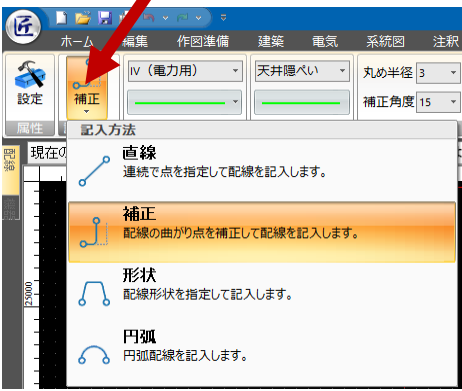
匠

ホーム　編集　作図準備　建築　電気　系統図　注釈

設定

補正

IV（電力用）

天井隠ぺい

丸め半径 3

補正角度 15

属性

記入方法

現在の

直線
連続で点を指定して配線を記入します。

補正
配線の曲がり点を補正して配線を記入します。

形状
配線形状を指定して記入します。

円弧
円弧配線を記入します。

25000